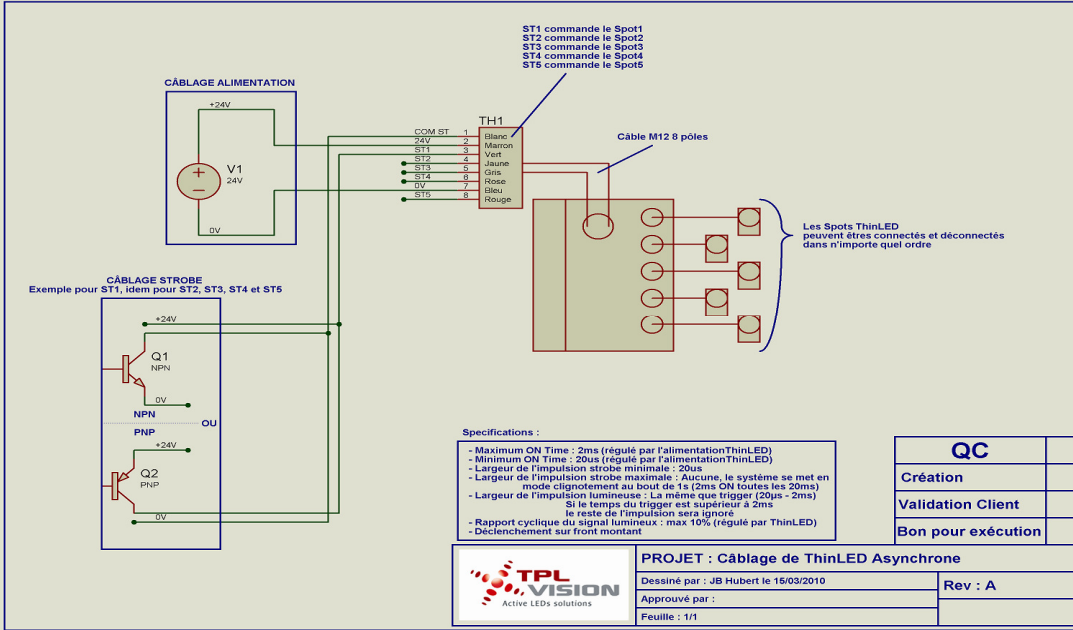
ST1 commande le Spot1
ST2 commande le Spot2
ST3 commande le Spot3
ST4 commande le Spot4
ST5 commande le Spot5

CÂBLAGE ALIMENTATION

+24V
V1
24V
0V

TH1
COM ST 1 Blanc
24V 2 Marron
ST1 3 Vert
ST2 4 Jaune
ST3 5 Gris
ST4 6 Rose
0V 7 Bleu
ST5 8 Rouge

Câble M12 8 pôles

Les Spots ThinLED peuvent être connectés et déconnectés dans n'importe quel ordre

CÂBLAGE STROBE
Exemple pour ST1, idem pour ST2, ST3, ST4 et ST5

+24V
Q1
NPN
0V
NPN
OU
PNP
+24V
Q2
PNP
0V

Specifications :
- Maximum ON Time : 2ms (régulé par l'alimentationThinLED)
- Minimum ON Time : 20us (régulé par l'alimentationThinLED)
- Largeur de l'impulsion strobe minimale : 20us
- Largeur de l'impulsion strobe maximale : Aucune, le système se met en mode clignotement au bout de 1s (2ms ON toutes les 20ms)
- Largeur de l'impulsion lumineuse : La même que trigger (20µs - 2ms)
Si le temps du trigger est supérieur à 2ms
le reste de l'impulsion sera ignoré
- Rapport cyclique du signal lumineux : max 10% (régulé par ThinLED)
- Déclenchement sur front montant

| QC | |
|---|---|
| Création | |
| Validation Client | |
| Bon pour exécution | |

TPL VISION
Active LEDs solutions

PROJET : Câblage de ThinLED Asynchrone
Dessiné par : JB Hubert le 15/03/2010
Rev : A
Approuvé par :
Feuille : 1/1